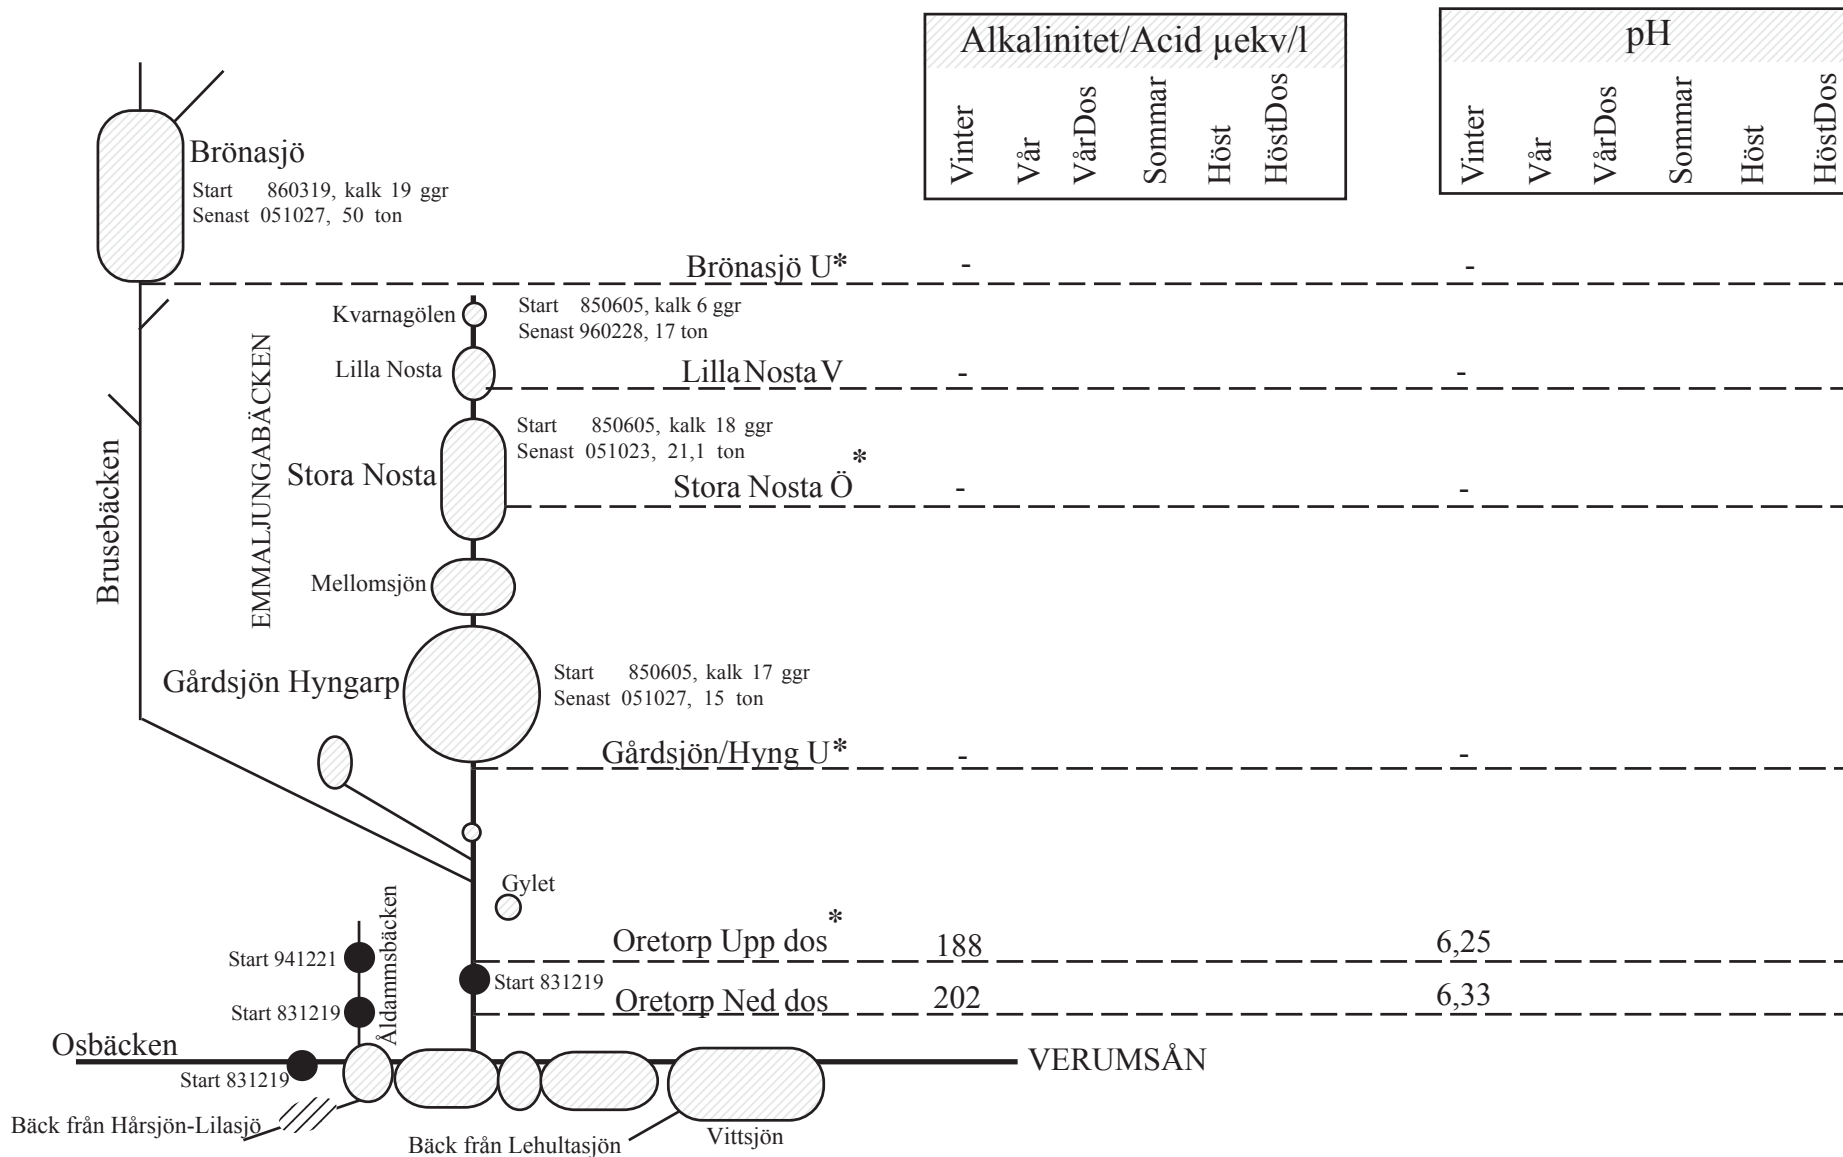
Alkalinitet/Acid µekv/l

Vinter
Vår
VårDos
Sommar
Höst
HöstDos

pH

Vinter
Vår
VårDos
Sommar
Höst
HöstDos

Brönasjö
Start 860319, kalk 19 ggr
Senast 051027, 50 ton

Brönasjö U* - -

Kvarnagölen
Start 850605, kalk 6 ggr
Senast 960228, 17 ton

Lilla Nosta
Lilla Nosta V - -

Start 850605, kalk 18 ggr
Senast 051023, 21,1 ton

Stora Nosta
Stora Nosta Ö* - -

EMMALJUNGABÄCKEN
Brusebäcken

Mellomsjön

Gårdsjön Hyngarp
Start 850605, kalk 17 ggr
Senast 051027, 15 ton

Gårdsjön/Hyng U* - -

Gylet

Åldammsbäcken
Start 941221
Start 831219
Start 831219

Oretorp Upp dos* 188 6,25
Oretorp Ned dos 202 6,33

Osbäcken
Start 831219
VERUMSÅN

Bäck från Hårsjön-Lilasjö
Bäck från Lehultasjön
Vittsjön